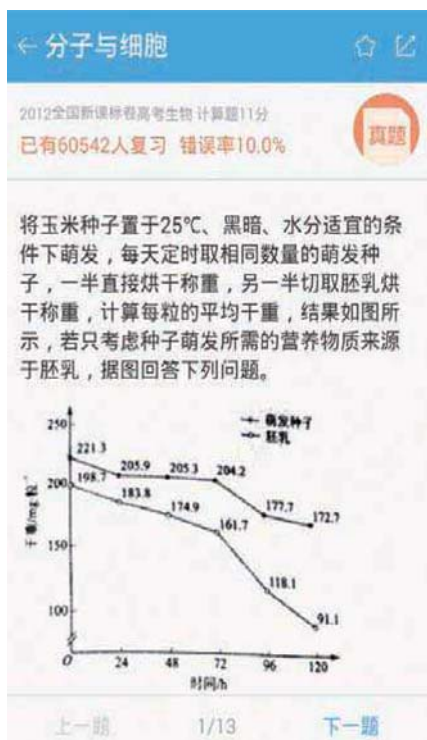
← 分子与细胞

2012全国新课标卷高考生物 计算题11分
已有60542人复习 错误率10.0%
真题

将玉米种子置于25℃、黑暗、水分适宜的条件下萌发，每天定时取相同数量的萌发种子，一半直接烘干称重，另一半切取胚乳烘干称重，计算每粒的平均干重，结果如图所示，若只考虑种子萌发所需的营养物质来源于胚乳，据图回答下列问题。

萌发种子
胚乳
250
221.3
205.9
205.3
204.2
198.7
200
183.8
174.9
177.7
172.7
干重/mg·粒$^{-1}$
150
161.7
118.1
100
91.1
0
24
48
72
96
120
时间/h

上一题 1/13 下一题